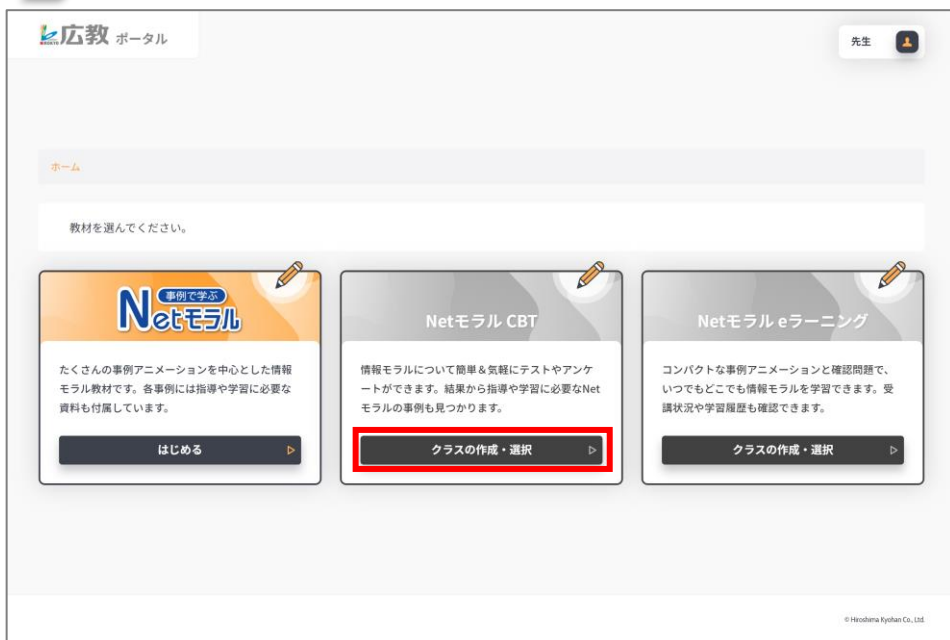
広教 ポータル

先生

ホーム

教材を選んでください。

事例で学ぶ Netモラル

たくさんの事例アニメーションを中心とした情報モラル教材です。各事例には指導や学習に必要な資料も付属しています。

はじめる

Netモラル CBT

情報モラルについて簡単＆気軽にテストやアンケートができます。結果から指導や学習に必要なNetモラルの事例も見つかります。

クラスの作成・選択

Netモラル eラーニング

コンパクトな事例アニメーションと確認問題で、いつでもどこでも情報モラルを学習できます。受講状況や学習履歴も確認できます。

クラスの作成・選択

© Hiroshima Kyohan Co., Ltd.